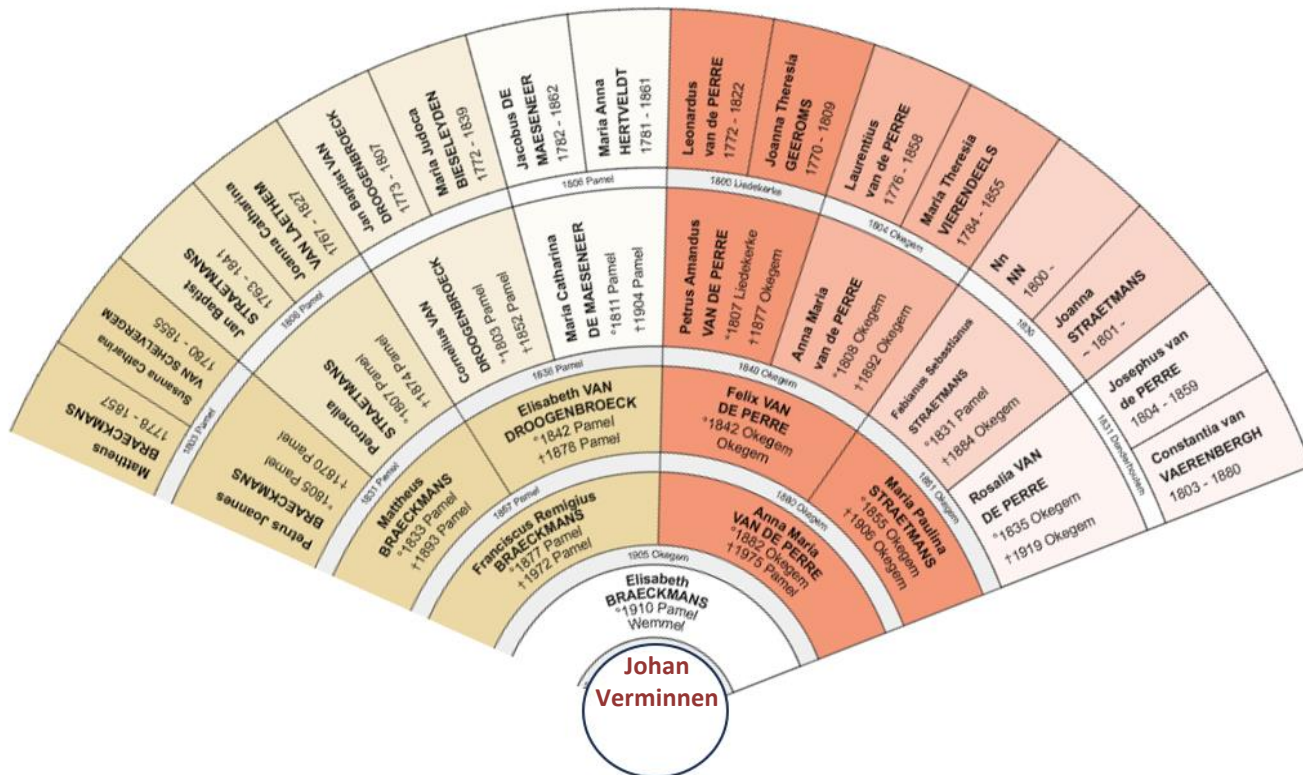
Johan Verminnen

Elisabeth BRAECKMANS
°1910 Pamel
Wemmel

1905 Okegem

Franciscus Remigius BRAECKMANS
°1877 Pamel
†1972 Pamel

Anna Maria VAN DE PERRE
°1882 Okegem
†1975 Pamel

1867 Pamel

Mattheus BRAECKMANS
°1833 Pamel
†1893 Pamel

Elisabeth VAN DROOGENBROECK
°1842 Pamel
†1878 Pamel

1880 Okegem

Felix VAN DE PERRE
°1842 Okegem
Okegem

Maria Paulina STRAETMANS
°1855 Okegem
†1906 Okegem

1831 Pamel

Petrus Joannes BRAECKMANS
°1805 Pamel
†1870 Pamel

Petronella STRAETMANS
°1807 Pamel
†1874 Pamel

1836 Pamel

Cornelius VAN DROOGENBROECK
°1803 Pamel
†1852 Pamel

Maria Catharina DE MAESENEER
°1811 Pamel
†1904 Pamel

1840 Okegem

Petrus Amandus VAN DE PERRE
°1807 Liedekerke
†1877 Okegem

Anna Maria van de PERRE
°1808 Okegem
†1892 Okegem

1861 Okegem

Fabianus Sebastianus STRAETMANS
°1831 Pamel
†1884 Okegem

Rosalia VAN DE PERRE
°1835 Okegem
†1919 Okegem

1803 Pamel

Mattheus BRAECKMANS
1778 - 1857

Susanna Catharina VAN SCHELVERGEM
1780 - 1855

1806 Pamel

Jan Baptist STRAETMANS
1763 - 1841

Joanna Catharina VAN LAETHEM
1767 - 1827

Jan Baptist VAN DROOGENBROECK
1773 - 1807

Maria Judoca BIESELEYDEN
1772 - 1839

1806 Pamel

Jacobus DE MAESENEER
1782 - 1862

Maria Anna HERTVELDT
1781 - 1861

1800 Liedekerke

Leonardus van de PERRE
1772 - 1822

Joanna Theresia GEEROMS
1770 - 1809

1804 Okegem

Laurentius van de PERRE
1776 - 1858

Maria Theresia VIERENDEELS
1784 - 1855

1830

Nn NN
1800 -

Joanna STRAETMANS
~ 1801 -

1831 Denderhoutem

Josephus van de PERRE
1804 - 1859

Constantia van VAERENBERGH
1803 - 1880